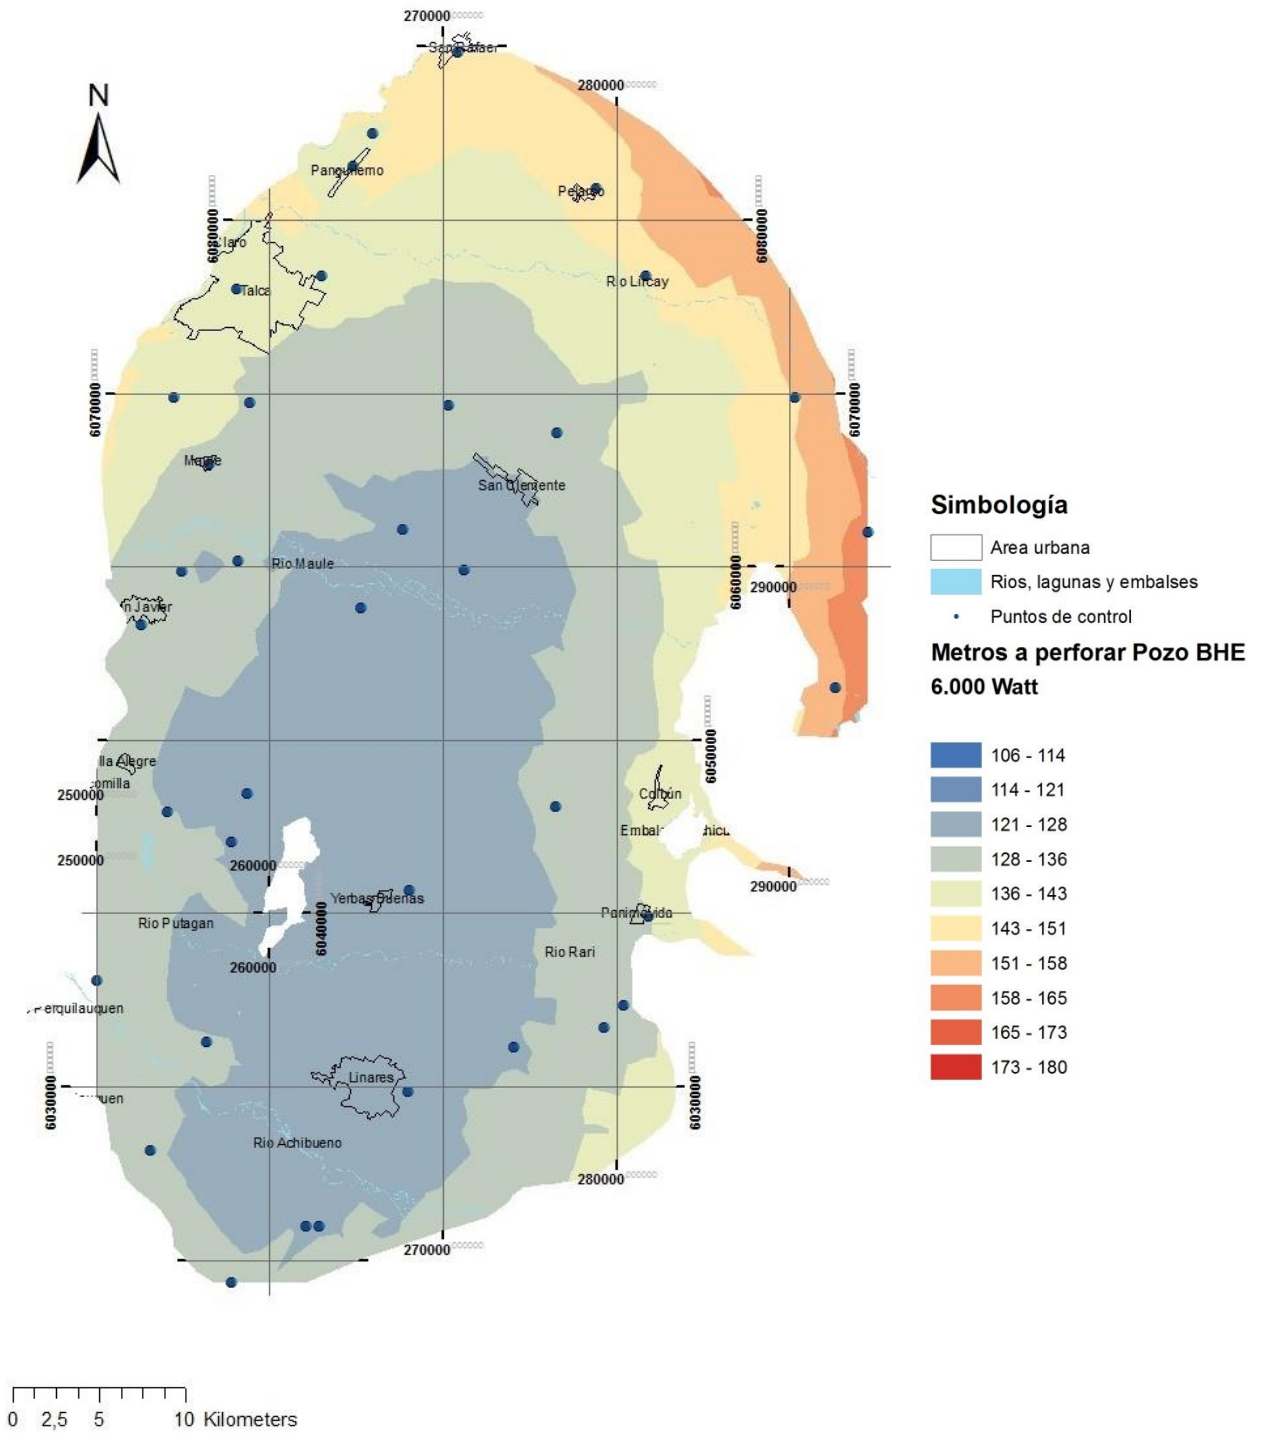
N

270000
San Rafael
280000
Panguilemo
Pelarco
6080000
6080000
Talca
Rio Lircay
6070000
6070000
Maule
San Clemente
Rio Maule
6060000
290000
n Javier
lla Alegre
250000
Colbún
6050000
250000
Embal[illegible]
260000
290000
Yerbas Buenas
6040000
Panimávida
Rio Putagan
260000
Rio Rari
Perquilauquen
6030000
6030000
Linares
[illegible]uen
Rio Achibueno
280000
270000

Simbología
Area urbana
Rios, lagunas y embalses
Puntos de control
Metros a perforar Pozo BHE
6.000 Watt

106 - 114
114 - 121
121 - 128
128 - 136
136 - 143
143 - 151
151 - 158
158 - 165
165 - 173
173 - 180

0 2,5 5 10 Kilometers